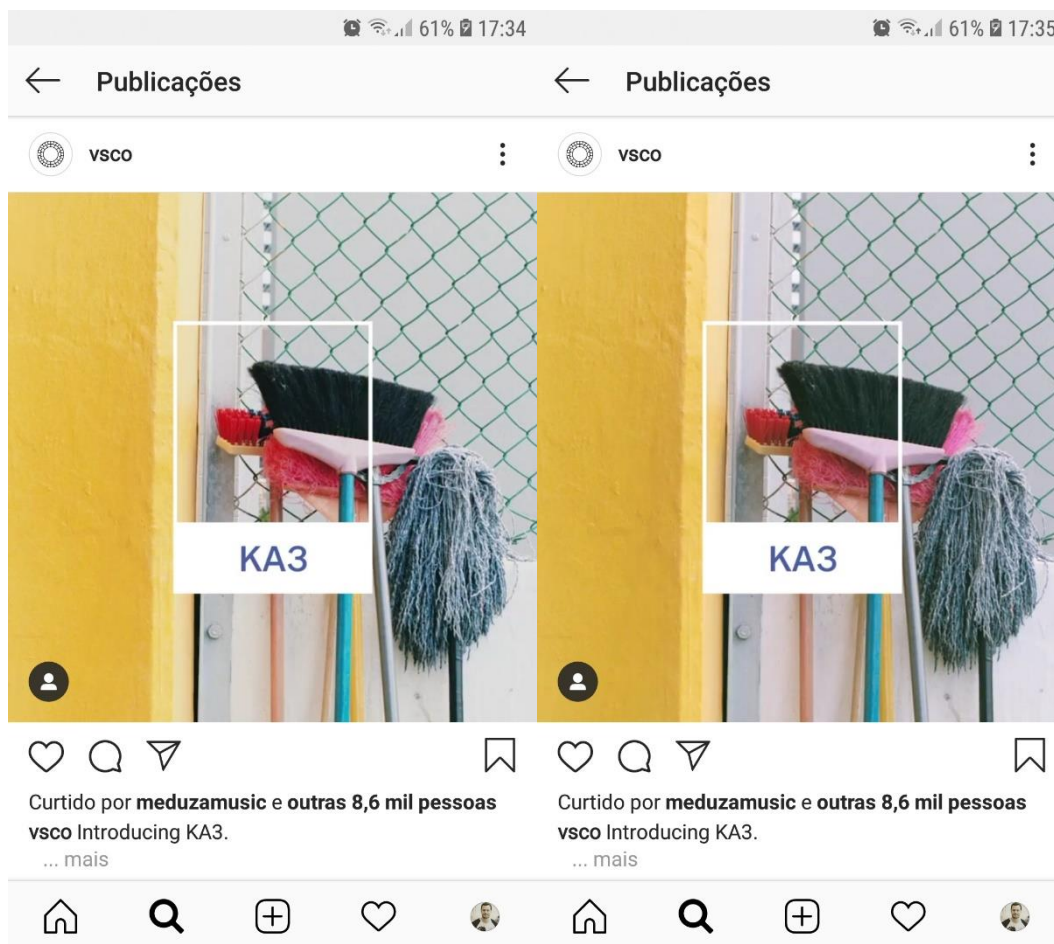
61% 17:34

Publicações

vsco

KA3

Curtido por **meduzamusic** e **outras 8,6 mil pessoas**

**vsco** Introducing KA3.

... mais

61% 17:35

Publicações

vsco

KA3

Curtido por **meduzamusic** e **outras 8,6 mil pessoas**

**vsco** Introducing KA3.

... mais